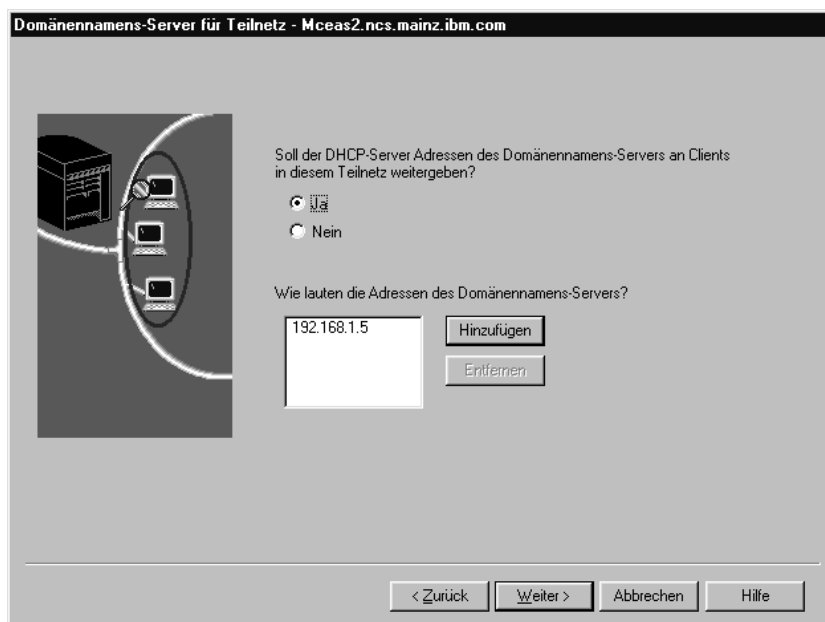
Domänennamens-Server für Teilnetz - Mceas2.ncs.mainz.ibm.com

Soll der DHCP-Server Adressen des Domänennamens-Servers an Clients in diesem Teilnetz weitergeben?

Ja

Nein

Wie lauten die Adressen des Domänennamens-Servers?

192.168.1.5

Hinzufügen

Entfernen

< Zurück

Weiter >

Abbrechen

Hilfe